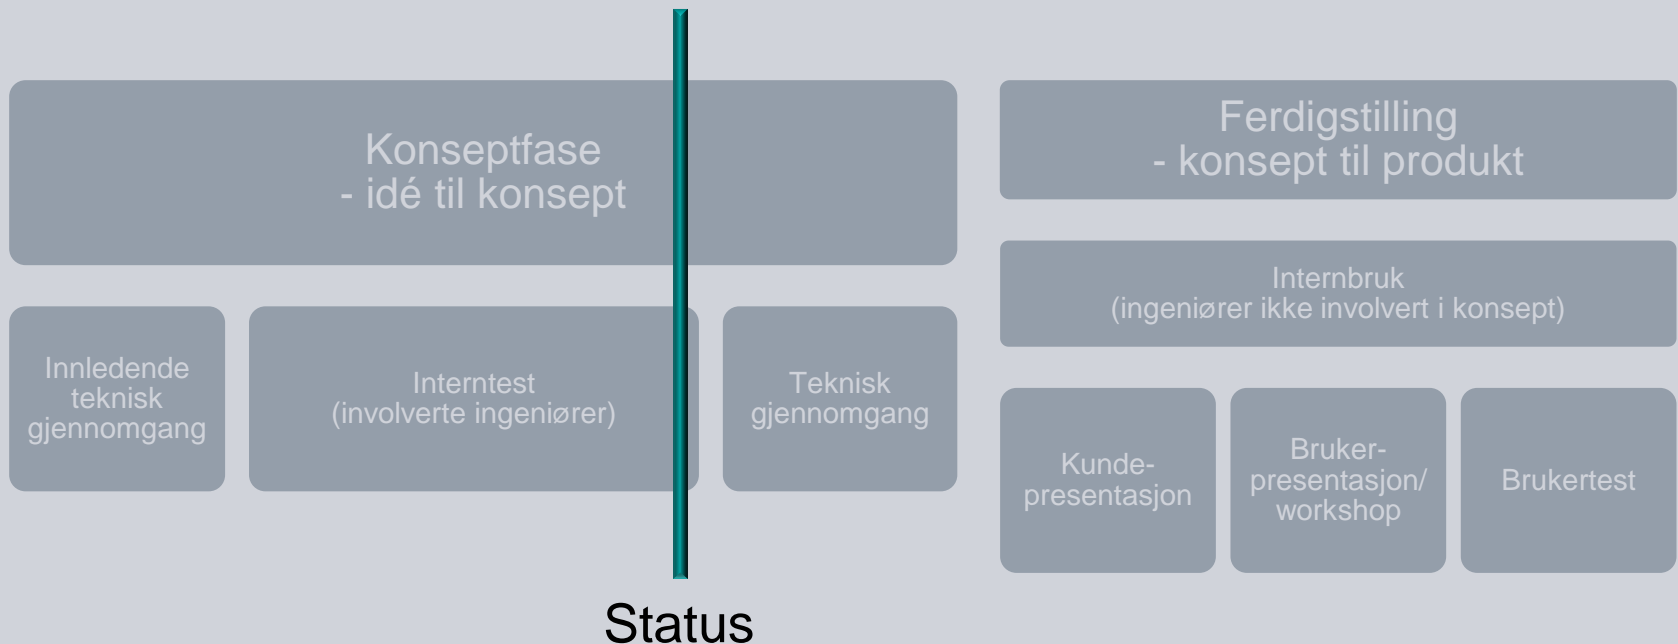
Konseptfase
- idé til konsept

Innledende teknisk gjennomgang

Interntest
(involverte ingeniører)

Teknisk gjennomgang

Ferdigstilling
- konsept til produkt

Internbruk
(ingeniører ikke involvert i konsept)

Kunde-presentasjon

Bruker-presentasjon/ workshop

Brukertest

Status